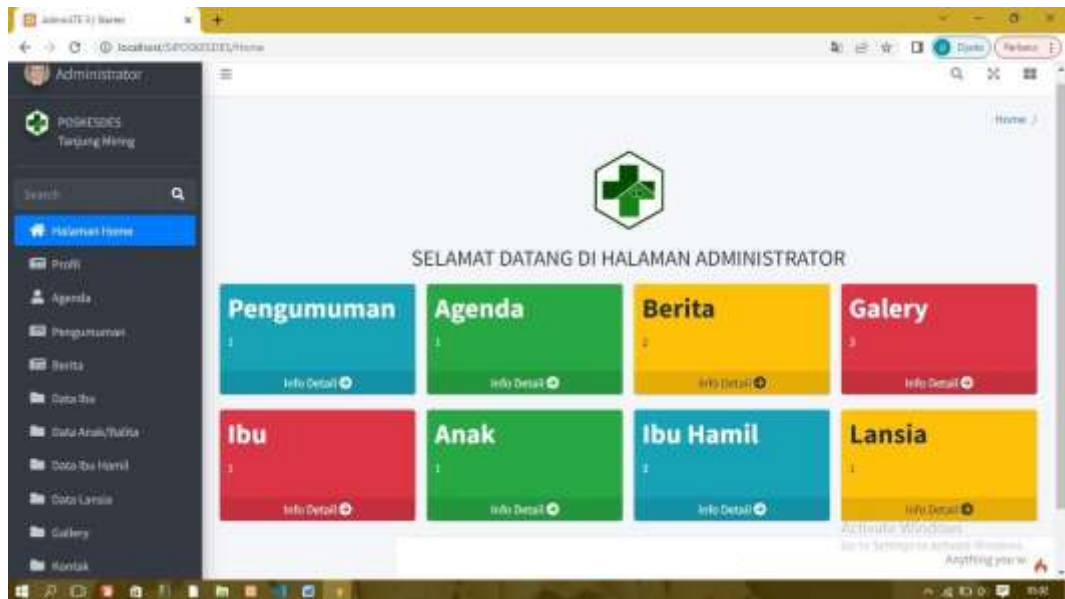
AdminLTE 3 | Starter
localhost/SIPOSKESDES/Home
Administrator
POSKESDES
Tanjung Miring
Search
Halaman Home
Profil
Agenda
Pengumuman
Berita
Data Ibu
Data Anak/Balita
Data Ibu Hamil
Data Lansia
Gallery
Kontak
Home /
SELAMAT DATANG DI HALAMAN ADMINISTRATOR
Pengumuman
1
Info Detail
Agenda
1
Info Detail
Berita
2
Info Detail
Galery
3
Info Detail
Ibu
1
Info Detail
Anak
1
Info Detail
Ibu Hamil
1
Info Detail
Lansia
1
Info Detail
Activate Windows
Go to Settings to activate Windows.